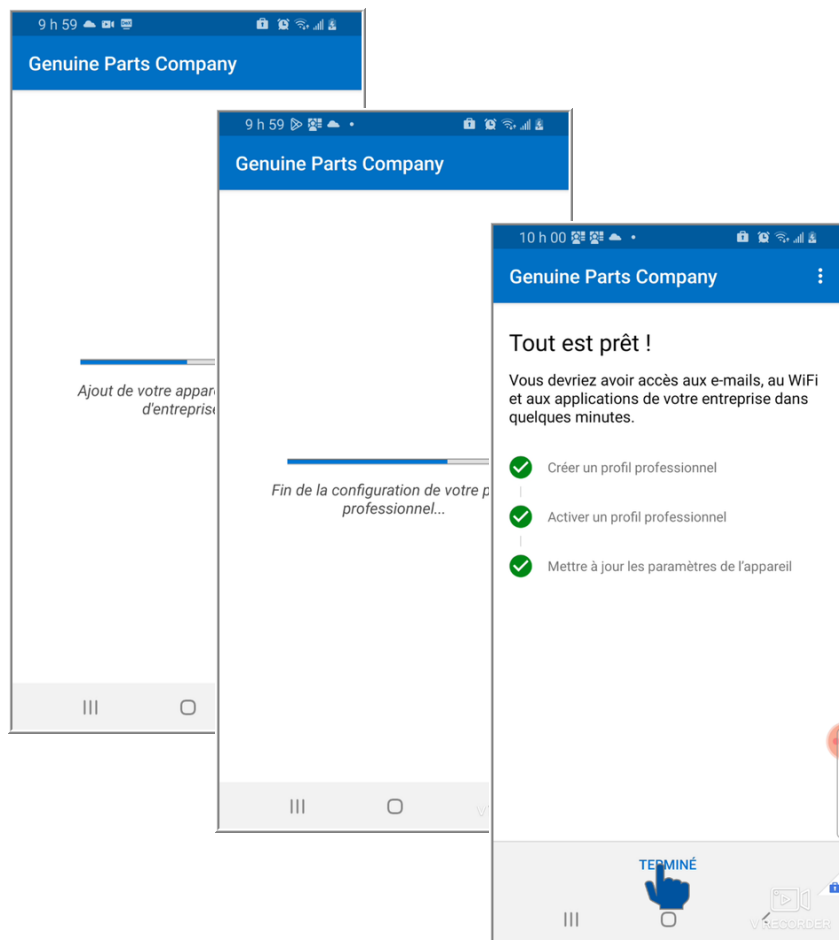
9 h 59

Genuine Parts Company

Ajout de votre appar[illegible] d'entreprise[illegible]

9 h 59

Genuine Parts Company

Fin de la configuration de votre p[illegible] professionnel...

10 h 00

Genuine Parts Company

Tout est prêt !

Vous devriez avoir accès aux e-mails, au WiFi et aux applications de votre entreprise dans quelques minutes.

Créer un profil professionnel

Activer un profil professionnel

Mettre à jour les paramètres de l'appareil

TERMINÉ

V RECORDER